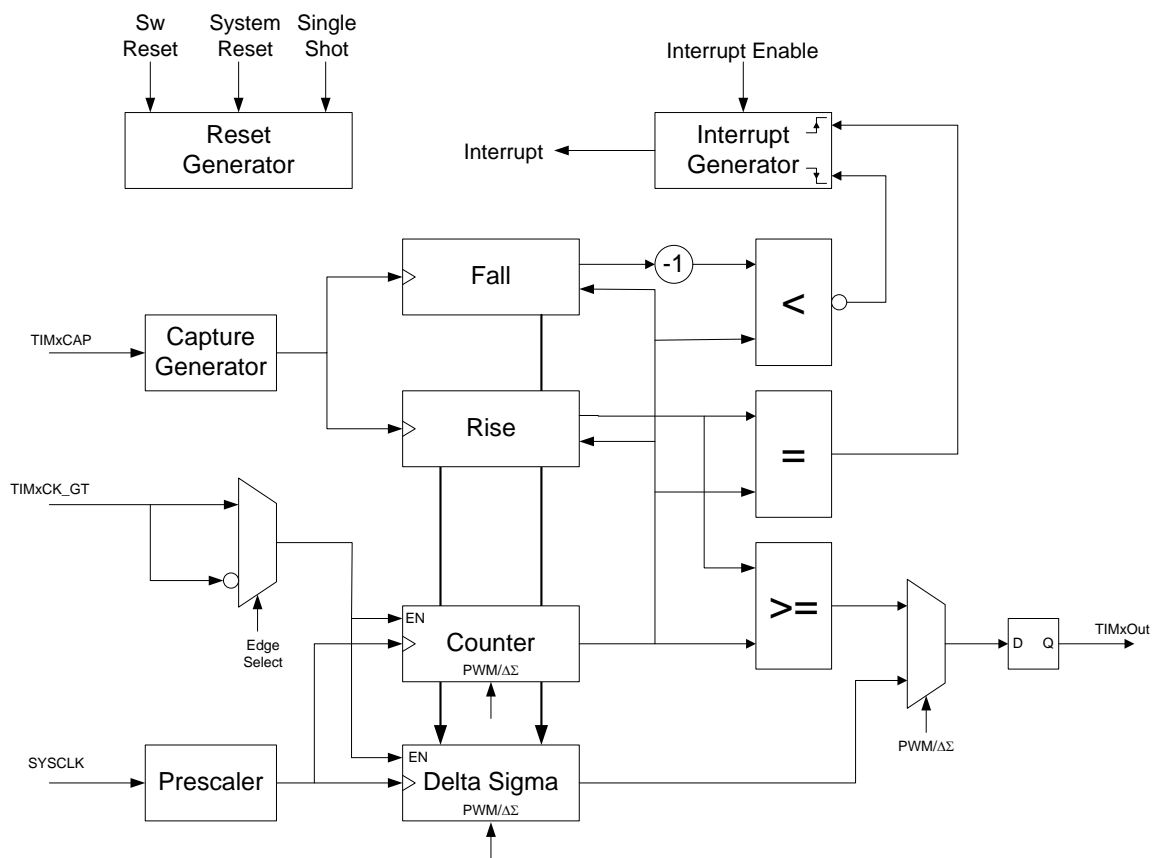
Sw Reset

System Reset

Single Shot

Reset Generator

Interrupt Enable

Interrupt

Interrupt Generator

Fall

-1

<

TIMxCAP

Capture Generator

Rise

=

TIMxCK_GT

Edge Select

EN

Counter

PWM/$\Delta\Sigma$

>=

D

Q

TIMxOut

SYSCLK

Prescaler

EN

Delta Sigma

PWM/$\Delta\Sigma$

PWM/$\Delta\Sigma$